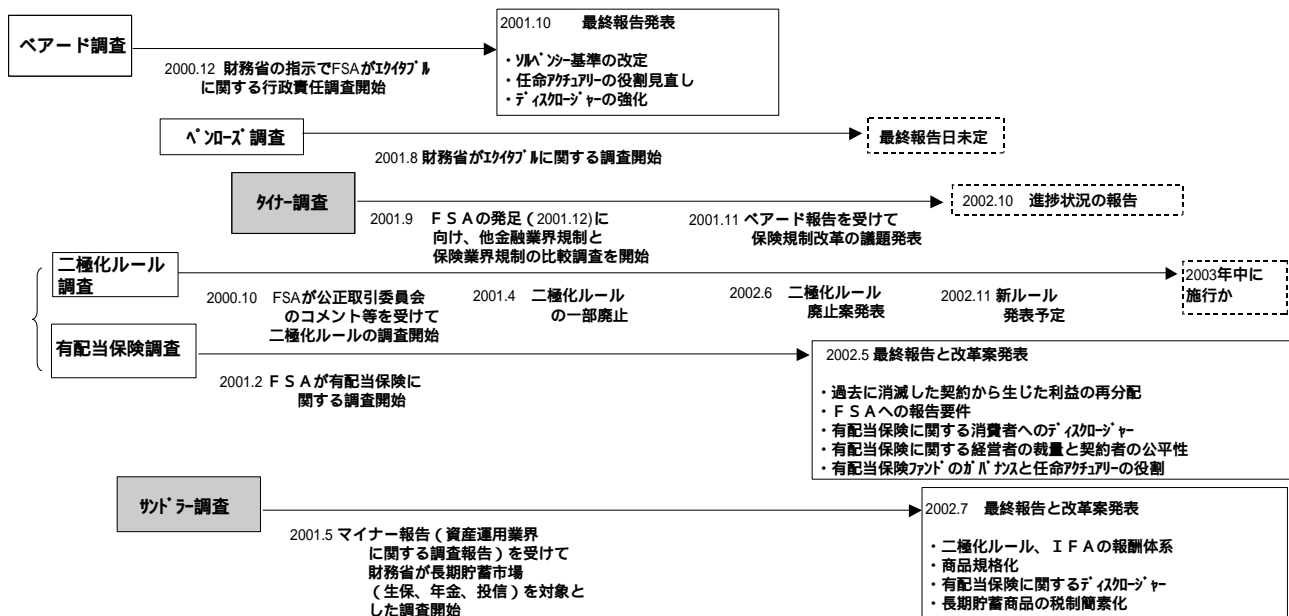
ベアード調査

2000.12 財務省の指示でFSAがｴｸｲﾀﾌﾞﾙに関する行政責任調査開始

2001.10 最終報告発表

・ｿﾙﾍﾞﾝｼｰ基準の改定
・任命ｱｸﾁｭｱﾘｰの役割見直し
・ﾃﾞｨｽｸﾛｰｼﾞｬｰの強化

ﾍﾟﾝﾛｰｽﾞ調査

最終報告日未定

2001.8 財務省がｴｸｲﾀﾌﾞﾙに関する調査開始

ﾀｲﾅｰ調査

2002.10 進捗状況の報告

2001.9 ＦＳＡの発足（2001.12)に向け、他金融業界規制と保険業界規制の比較調査を開始

2001.11 ベアード報告を受けて保険規制改革の議題発表

二極化ルール調査

2003年中に施行か

2000.10 FSAが公正取引委員会のコメント等を受けて二極化ルールの調査開始

2001.4 二極化ルールの一部廃止

2002.6 二極化ルール廃止案発表

2002.11 新ルール発表予定

有配当保険調査

2002.5 最終報告と改革案発表

2001.2 ＦＳＡが有配当保険に関する調査開始

・過去に消滅した契約から生じた利益の再分配
・ＦＳＡへの報告要件
・有配当保険に関する消費者へのﾃﾞｨｽｸﾛｰｼﾞｬｰ
・有配当保険に関する経営者の裁量と契約者の公平性
・有配当保険ﾌｧﾝﾄﾞのｶﾞﾊﾞﾅﾝｽと任命ｱｸﾁｭｱﾘｰの役割

ｻﾝﾄﾞﾗｰ調査

2002.7 最終報告と改革案発表

2001.5 マイナー報告（資産運用業界に関する調査報告）を受けて財務省が長期貯蓄市場（生保、年金、投信）を対象とした調査開始

・二極化ルール、ＩＦＡの報酬体系
・商品規格化
・有配当保険に関するﾃﾞｨｽｸﾛｰｼﾞｬｰ
・長期貯蓄商品の税制簡素化